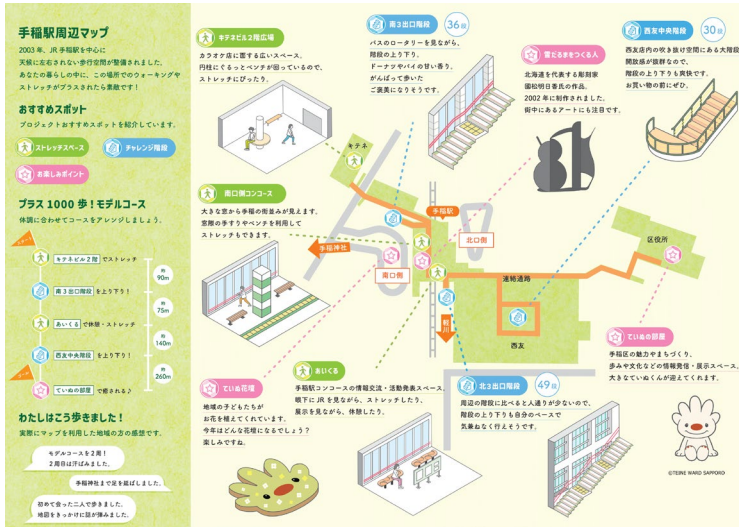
手稲駅周辺マップ

2003年、JR手稲駅を中心に天候に左右されない歩行空間が整備されました。あなたの暮らしの中に、この場所でのウォーキングやストレッチがプラスされたら素敵です！

おすすめスポット

プロジェクトおすすめスポットを紹介しています。

ストレッチスペース

チャレンジ階段

お楽しみポイント

プラス1000歩！モデルコース

体調に合わせてコースをアレンジしましょう。

キテネビル2階 でストレッチ

約90m

南3出口階段 を上り下り！

約75m

あいくる で休憩・ストレッチ

約140m

西友中央階段 を上り下り！

約260m

ていねの部屋 で癒される♪

わたしはこう歩きました！

実際にマップを利用した地域の方の感想です。

モデルコースを2周！2周目は汗ばみました。

手稲神社まで足を延ばしました。

初めて会った二人で歩きました。地図をきっかけに話が弾みました。

キテネビル2階広場

カラオケ店に面する広いスペース。円柱にぐるっとベンチが回っているので、ストレッチにぴったり。

南3出口階段 36段

バスのロータリーを見ながら、階段の上り下り。ドーナツやパイの甘い香り。がんばって歩いたご褒美になりそうです。

雲をつくる人

北海道を代表する彫刻家 國松明日香氏の作品。2002年に制作されました。街中にあるアートにも注目です。

西友中央階段 30段

西友店内の吹き抜け空間にある大階段。開放感が抜群なので、階段の上り下りも爽快です。お買い物の前にぜひ。

南口側コンコース

大きな窓から手稲の街並みが見えます。窓際の手すりやベンチを利用してストレッチもできます。

キテネ

手稲駅

手稲神社

北口側

南口側

区役所

連絡通路

西友

駅前

ていね花壇

地域の子どもたちがお花を植えてくれています。今年はどんな花壇になるでしょう？楽しみですね。

あいくる

手稲駅コンコースの情報交流・活動発表スペース。眼下にJRを見ながら、ストレッチしたり、展示を見ながら、休憩したり。

北3出口階段 49段

周辺の階段に比べると人通りが少ないので、階段の上り下りも自分のペースで気兼ねなく行えそうです。

ていねの部屋

手稲区の魅力やまちづくり、歩みや文化などの情報発信・展示スペース。大きなていぬくんが迎えてくれます。

©TEINE WARD SAPPORO